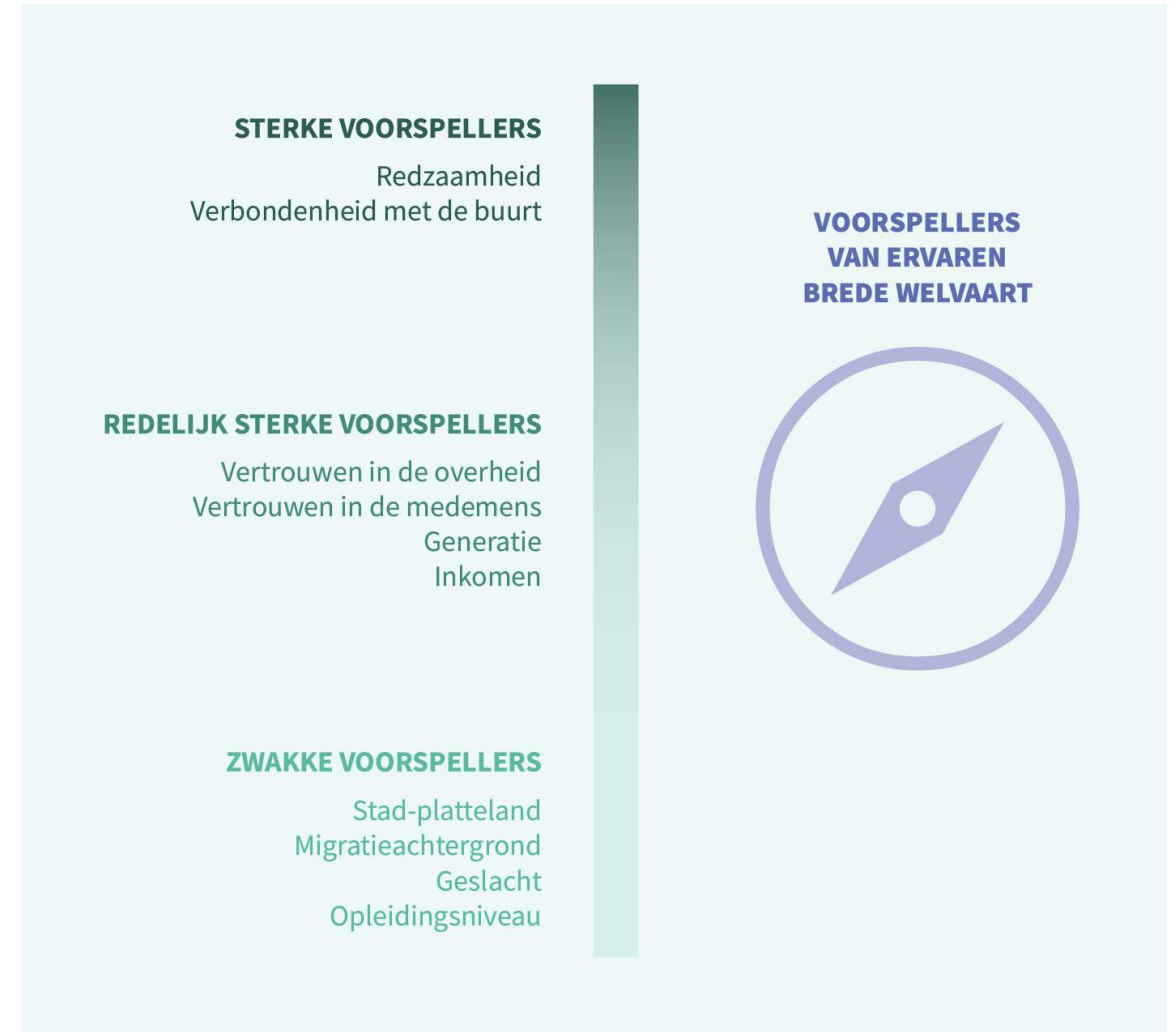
STERKE VOORSPELLERS

Redzaamheid
Verbondenheid met de buurt

REDELIJK STERKE VOORSPELLERS

Vertrouwen in de overheid
Vertrouwen in de medemens
Generatie
Inkomen

ZWAKKE VOORSPELLERS

Stad-platteland
Migratieachtergrond
Geslacht
Opleidingsniveau

VOORSPELLERS
VAN ERVAREN
BREDE WELVAART